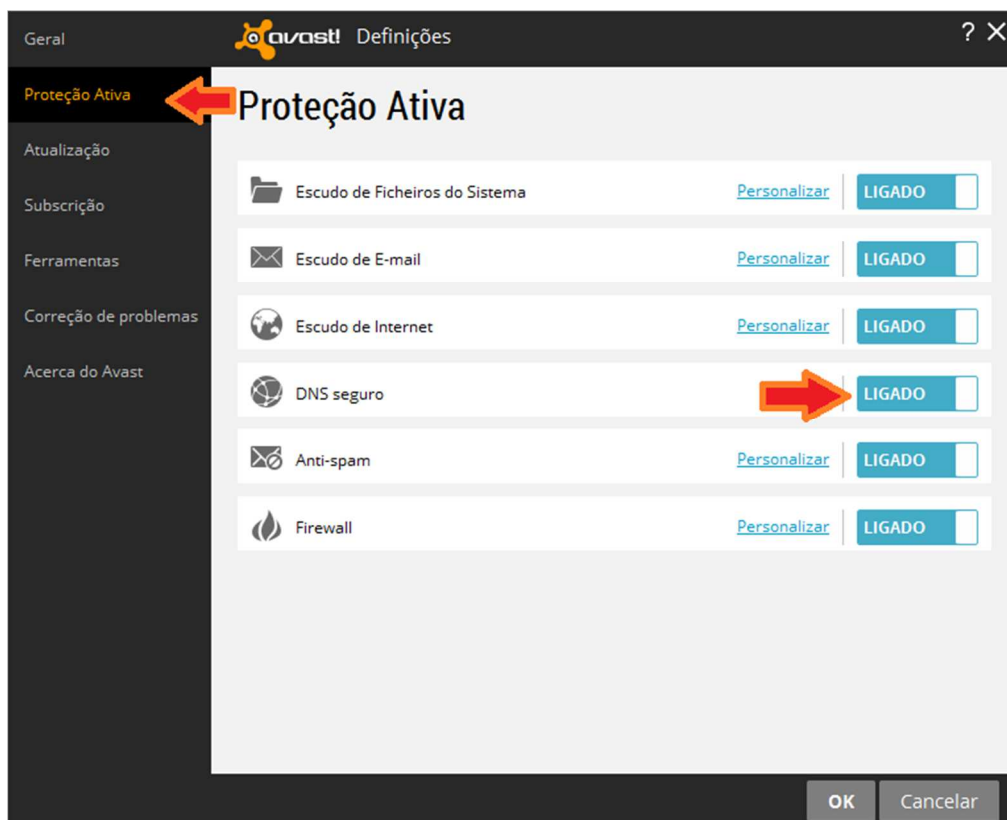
Geral
Proteção Ativa
Atualização
Subscrição
Ferramentas
Correção de problemas
Acerca do Avast

avast! Definições

? X

Proteção Ativa

Escudo de Ficheiros do Sistema Personalizar LIGADO

Escudo de E-mail Personalizar LIGADO

Escudo de Internet Personalizar LIGADO

DNS seguro LIGADO

Anti-spam Personalizar LIGADO

Firewall Personalizar LIGADO

OK Cancelar